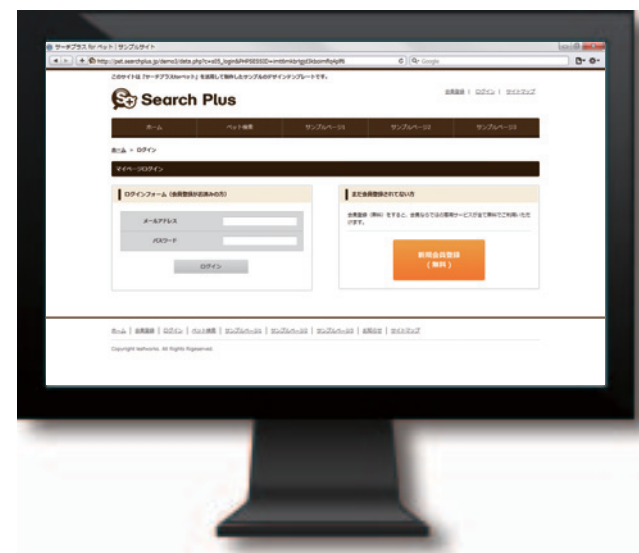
サーチプラス for ペット | サンプルサイト

http://pet.searchplus.jp/demo3/data.php?c=all5_login&PHPSESSID=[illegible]

Q- Google

このサイトは「サーチプラスfor ペット」を活用して制作したサンプルのデザインテンプレートです。

Search Plus

会員登録 | ログイン | サイトマップ

ホーム

ペット検索

サンプルページ1

サンプルページ2

サンプルページ3

ホーム > ログイン

マイページログイン

ログインフォーム（会員登録がお済みの方）

メールアドレス

パスワード

ログイン

まだ会員登録されてない方

会員登録（無料）をすると、会員ならではの便利サービスが全て無料でご利用いただけます。

新規会員登録（無料）

ホーム | 会員登録 | ログイン | ペット検索 | サンプルページ1 | サンプルページ2 | サンプルページ3 | お問合せ | サイトマップ

Copyright lasNorks. All Rights Reserved.